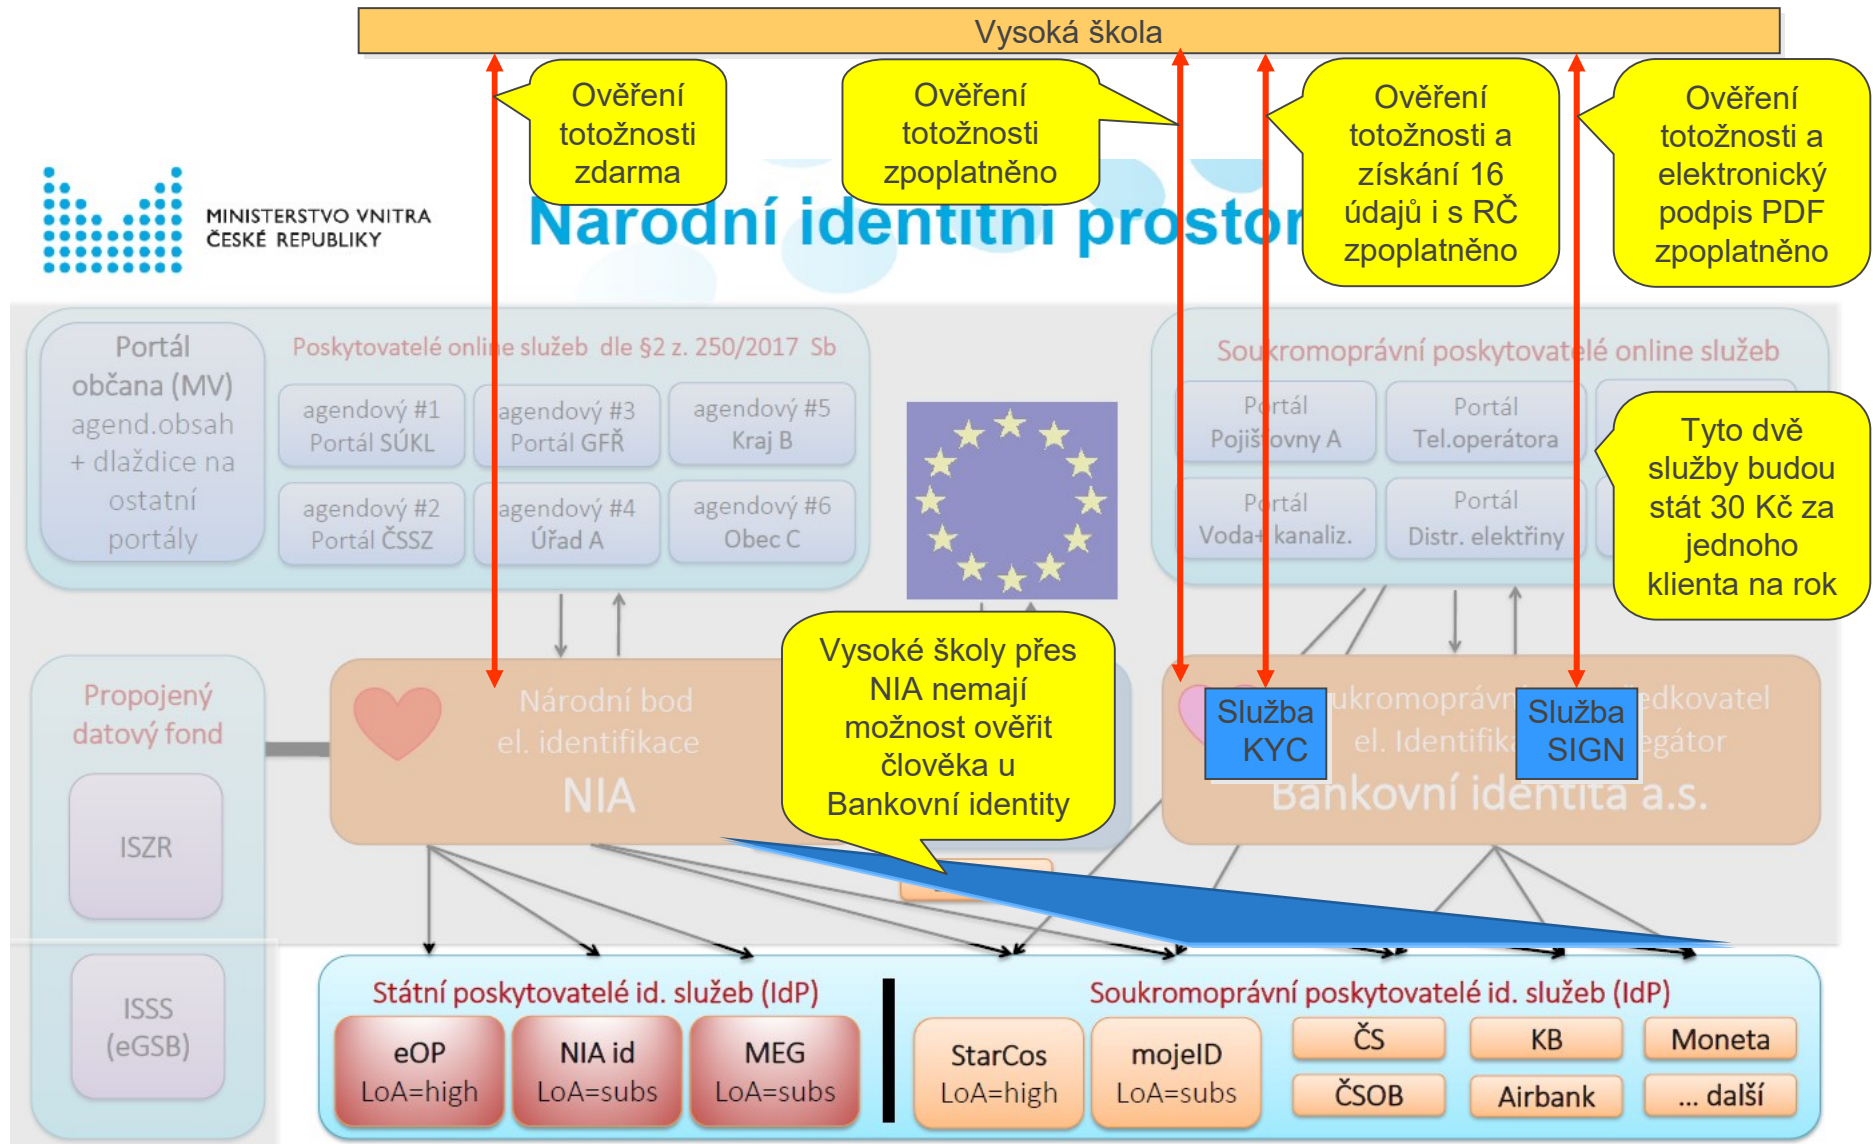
Vysoká škola

Ověření totožnosti zdarma

Ověření totožnosti zpoplatněno

Ověření totožnosti a získání 16 údajů i s RČ zpoplatněno

Ověření totožnosti a elektronický podpis PDF zpoplatněno

MINISTERSTVO VNITRA ČESKÉ REPUBLIKY

Národní identitní prostor

Portál občana (MV) agend.obsah + dlaždice na ostatní portály

Poskytovatelé online služeb dle §2 z. 250/2017 Sb

agendový #1 Portál SÚKL

agendový #3 Portál GFŘ

agendový #5 Kraj B

agendový #2 Portál ČSSZ

agendový #4 Úřad A

agendový #6 Obec C

Soukromoprávní poskytovatelé online služeb

Portál Pojišťovny A

Portál Tel.operátora

Portál Voda+kanaliz.

Portál Distr. elektřiny

Tyto dvě služby budou stát 30 Kč za jednoho klienta na rok

Propojený datový fond

ISZR

ISSS (eGSB)

Národní bod el. identifikace NIA

Vysoké školy přes NIA nemají možnost ověřit člověka u Bankovní identity

Služba KYC

Služba SIGN

Soukromoprávní zprostředkovatel el. Identifikace – agregátor Bankovní identita a.s.

Státní poskytovatelé id. služeb (IdP)

eOP LoA=high

NIA id LoA=subs

MEG LoA=subs

Soukromoprávní poskytovatelé id. služeb (IdP)

StarCos LoA=high

mojeID LoA=subs

ČS

KB

Moneta

ČSOB

Airbank

... další